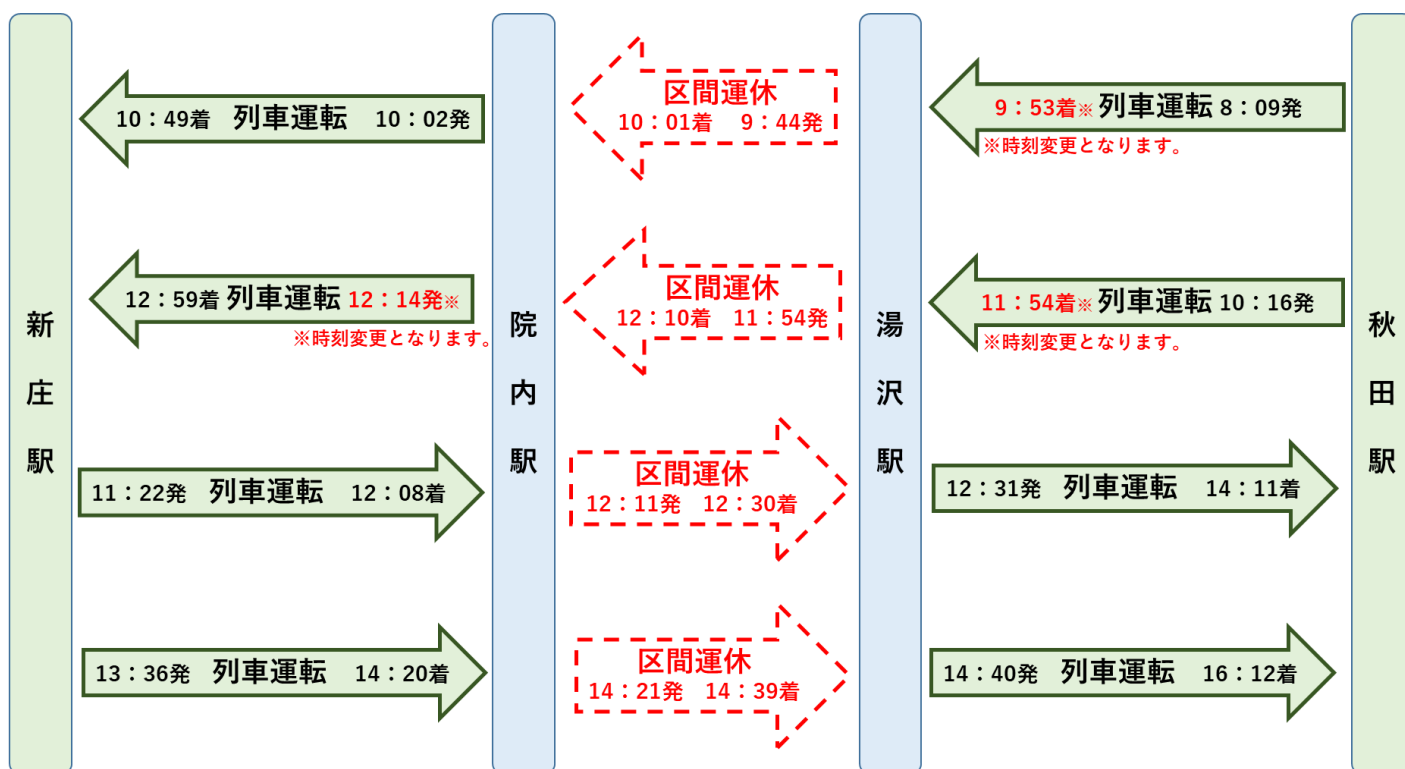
新庄駅

院内駅

湯沢駅

秋田駅

10：49着　列車運転　10：02発

区間運休
10：01着　9：44発

9：53着※ 列車運転 8：09発
※時刻変更となります。

12：59着 列車運転 12：14発※
※時刻変更となります。

区間運休
12：10着　11：54発

11：54着※ 列車運転 10：16発
※時刻変更となります。

11：22発　列車運転　12：08着

区間運休
12：11発　12：30着

12：31発　列車運転　14：11着

13：36発　列車運転　14：20着

区間運休
14：21発　14：39着

14：40発　列車運転　16：12着